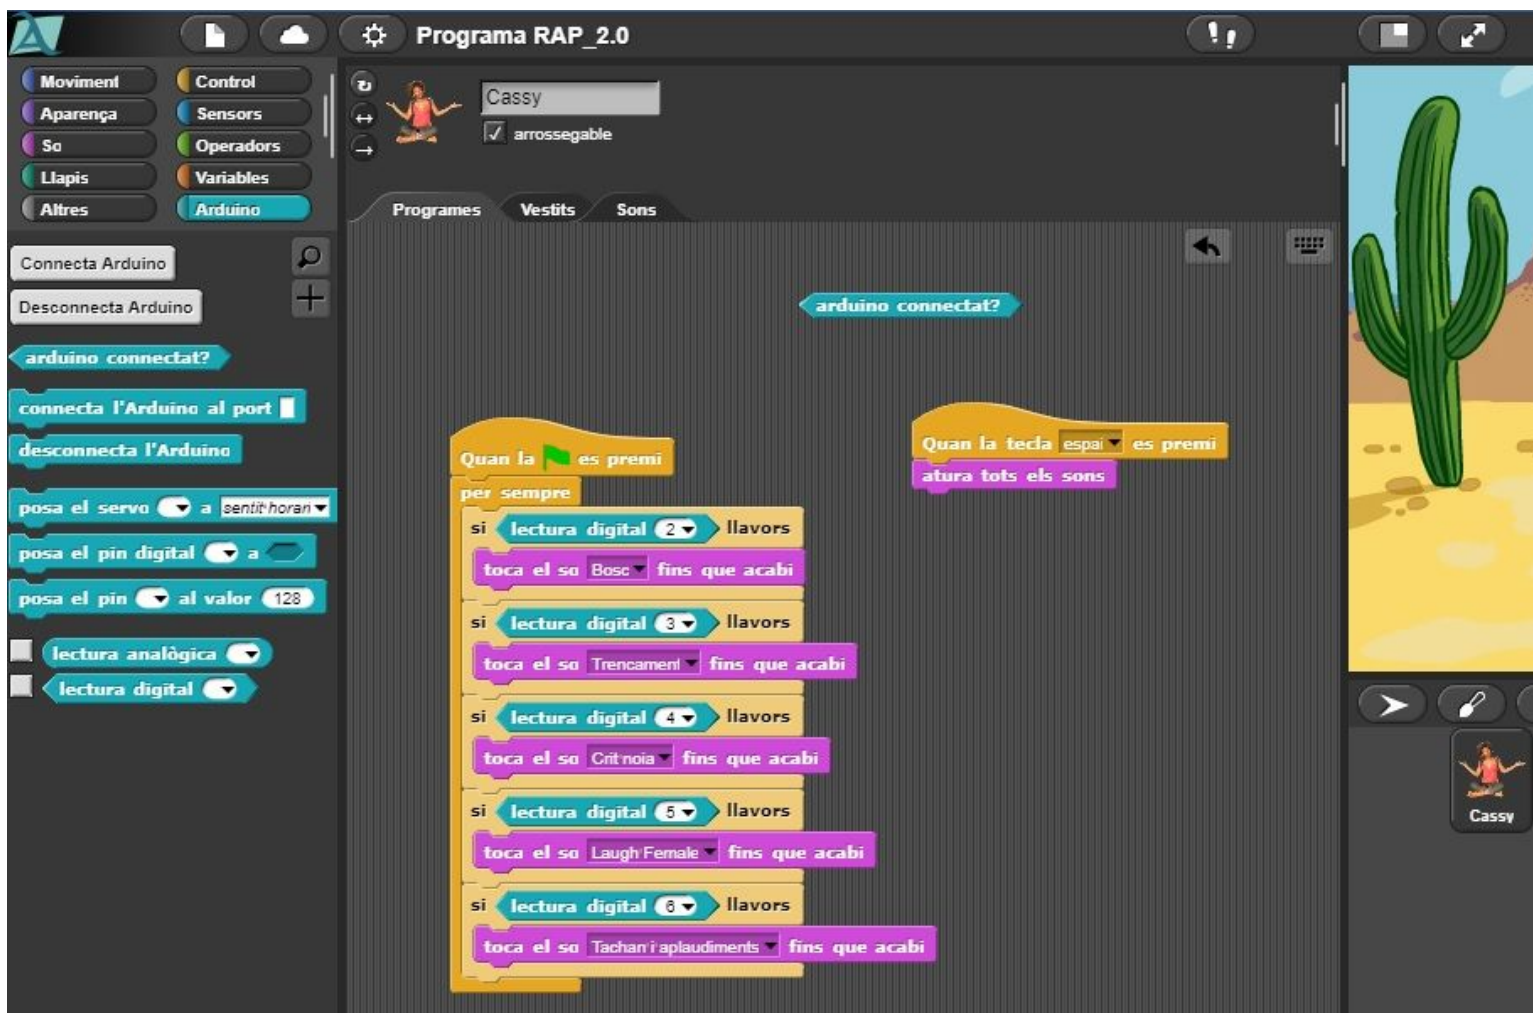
Programa RAP_2.0

Moviment
Control
Aparença
Sensors
So
Operadors
Llapis
Variables
Altres
Arduino

Connecta Arduino
Desconnecta Arduino
arduino connectat?
connecta l'Arduino al port
desconnecta l'Arduino
posa el servo a sentit horari
posa el pin digital a
posa el pin al valor 128
lectura analògica
lectura digital

Cassy
arrossegable

Programes
Vestits
Sons

arduino connectat?

Quan la tecla espai es premi
atura tots els sons

Quan la es premi
per sempre
si lectura digital 2 llavors
toca el so Bosc fins que acabi
si lectura digital 3 llavors
toca el so Trencament fins que acabi
si lectura digital 4 llavors
toca el so Crit noia fins que acabi
si lectura digital 5 llavors
toca el so Laugh Female fins que acabi
si lectura digital 6 llavors
toca el so Tachan i aplaudiments fins que acabi

Cassy